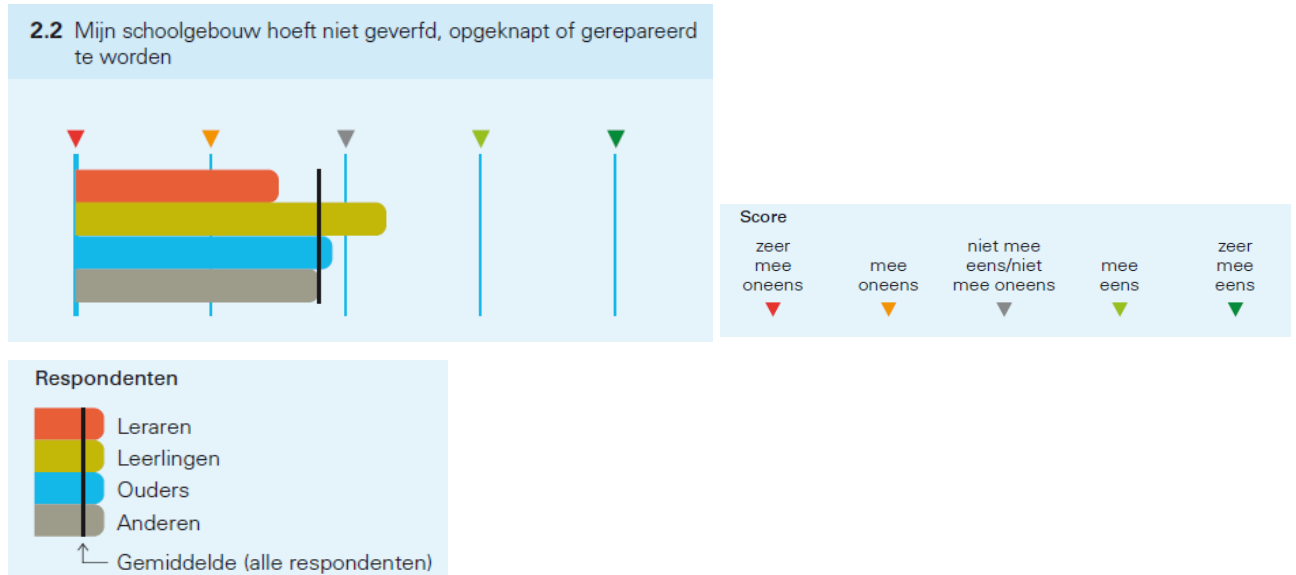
**2.2** Mijn schoolgebouw hoeft niet geverfd, opgeknapt of gerepareerd te worden

Score

zeer mee oneens

mee oneens

niet mee eens/niet mee oneens

mee eens

zeer mee eens

Respondenten

Leraren
Leerlingen
Ouders
Anderen

Gemiddelde (alle respondenten)